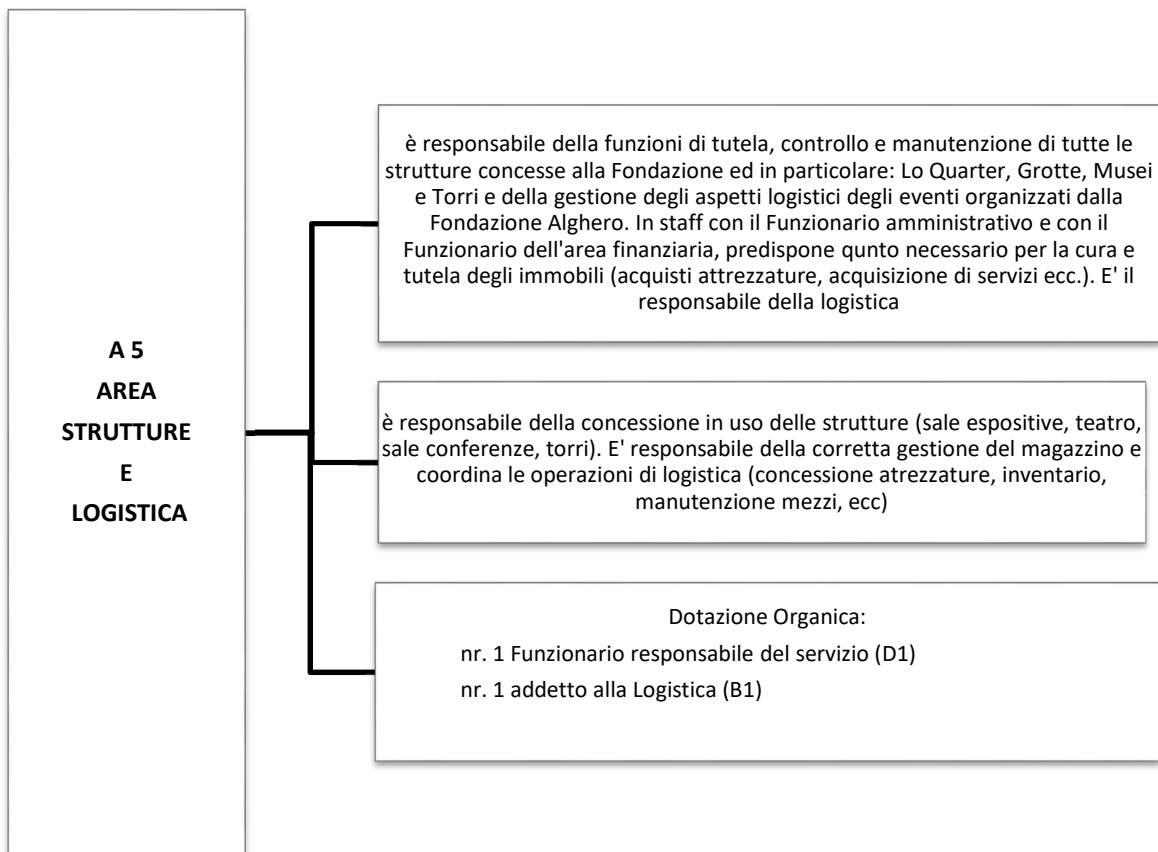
A 5
AREA
STRUTTURE
E
LOGISTICA

è responsabile della funzioni di tutela, controllo e manutenzione di tutte le strutture concesse alla Fondazione ed in particolare: Lo Quarter, Grotte, Musei e Torri e della gestione degli aspetti logistici degli eventi organizzati dalla Fondazione Alghero. In staff con il Funzionario amministrativo e con il Funzionario dell'area finanziaria, predispone qunto necessario per la cura e tutela degli immobili (acquisti attrezzature, acquisizione di servizi ecc.). E' il responsabile della logistica

è responsabile della concessione in uso delle strutture (sale espositive, teatro, sale conferenze, torri). E' responsabile della corretta gestione del magazzino e coordina le operazioni di logistica (concessione atrezzature, inventario, manutenzione mezzi, ecc)

Dotazione Organica:
nr. 1 Funzionario responsabile del servizio (D1)
nr. 1 addetto alla Logistica (B1)